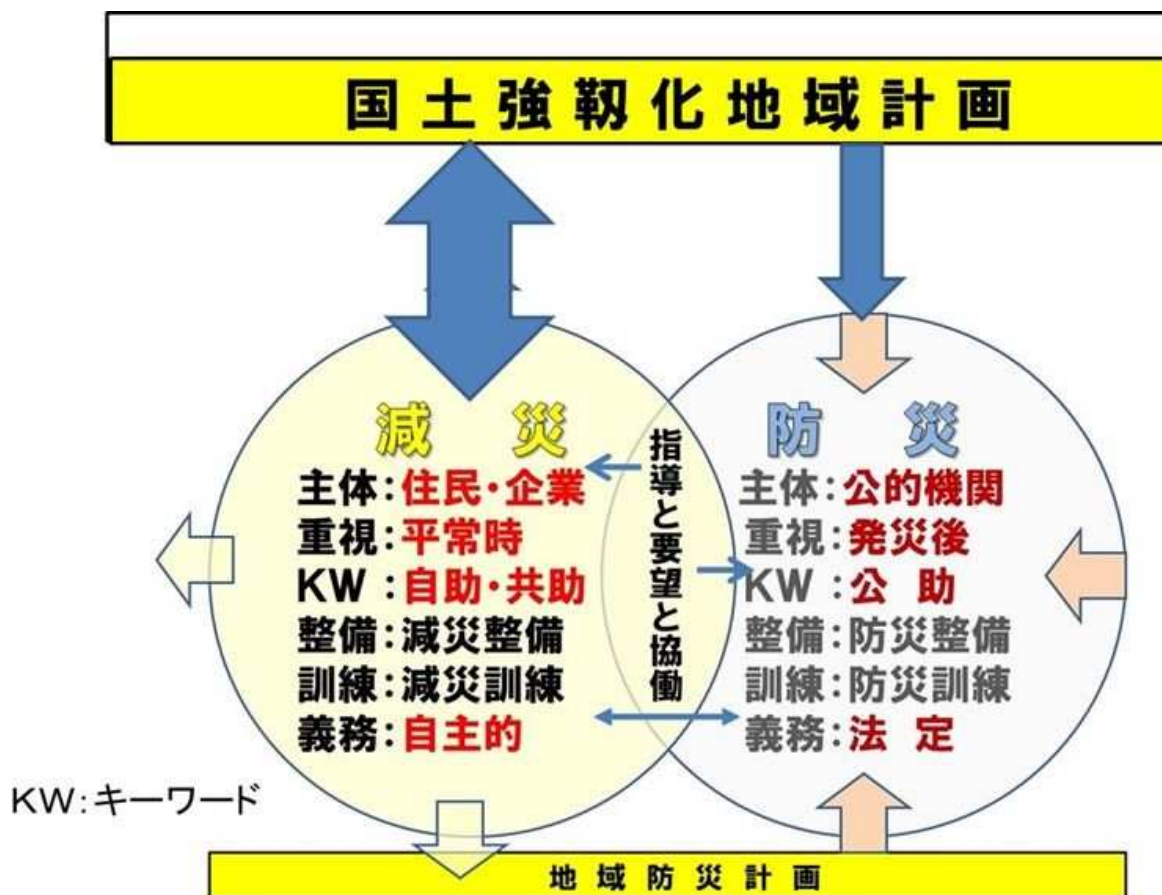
国土強靭化地域計画

減　災
主体：住民・企業
重視：平常時
KW：自助・共助
整備：減災整備
訓練：減災訓練
義務：自主的

指導と要望と協働

防　災
主体：公的機関
重視：発災後
KW：公　助
整備：防災整備
訓練：防災訓練
義務：法　定

KW：キーワード

地域防災計画